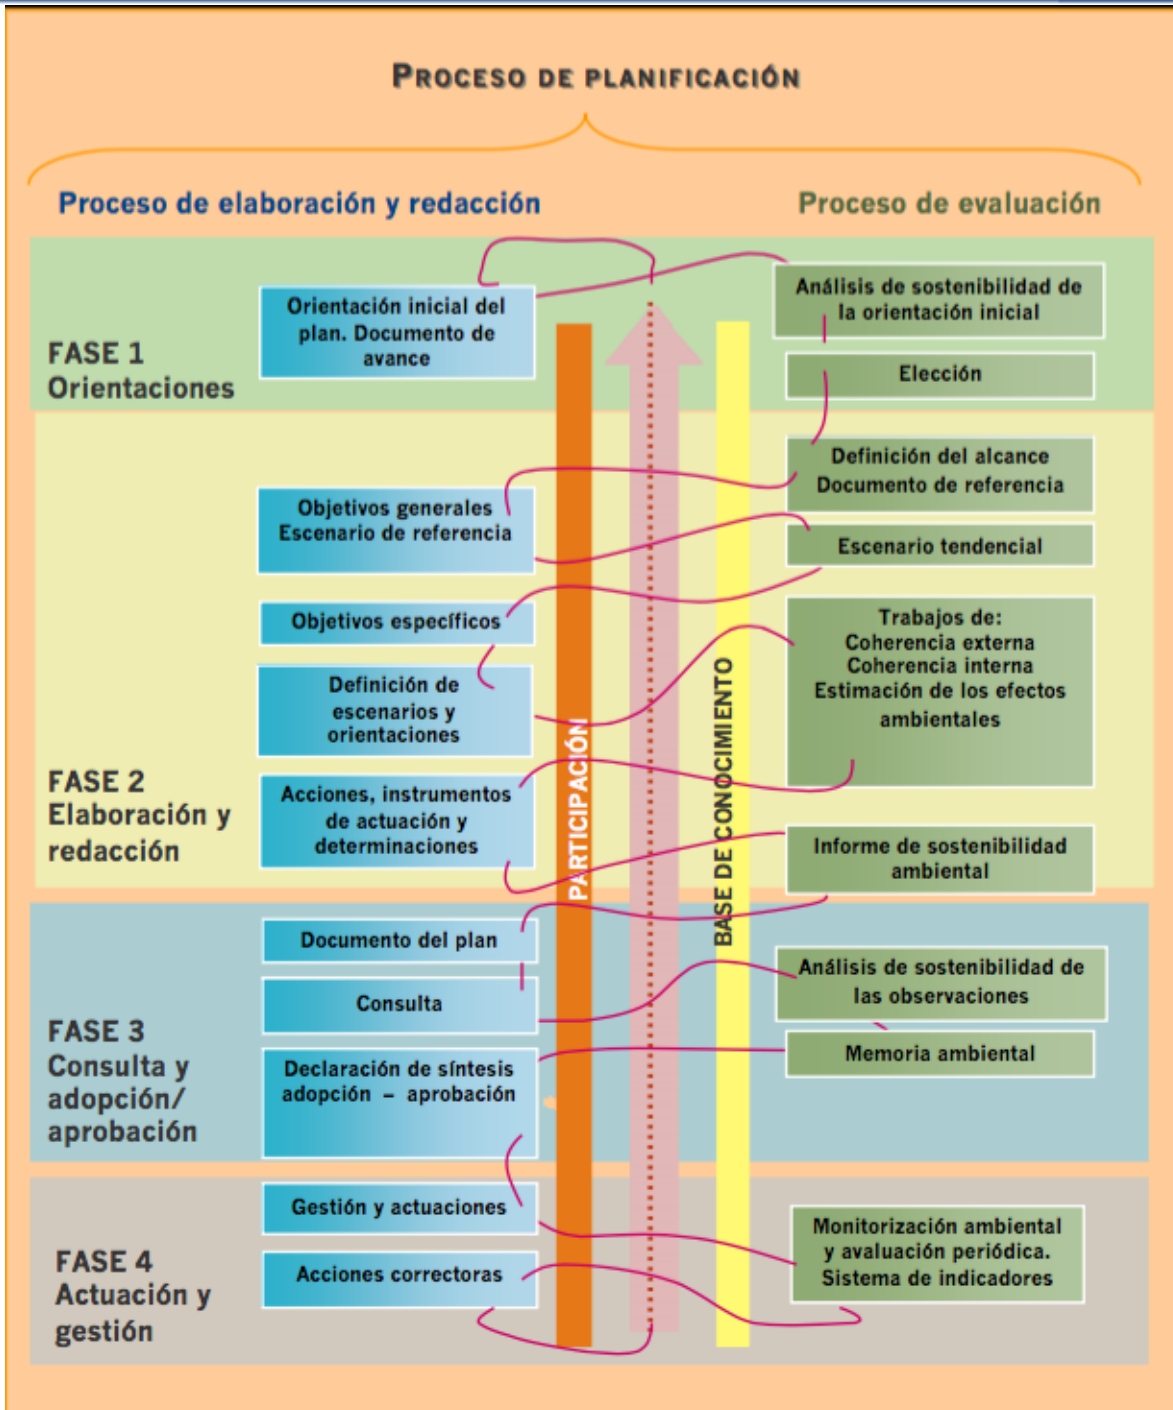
PROCESO DE PLANIFICACIÓN

Proceso de elaboración y redacción

Proceso de evaluación

FASE 1
Orientaciones

Orientación inicial del plan. Documento de avance

Análisis de sostenibilidad de la orientación inicial

Elección

Definición del alcance
Documento de referencia

FASE 2
Elaboración y redacción

Objetivos generales
Escenario de referencia

Escenario tendencial

Objetivos específicos

Definición de escenarios y orientaciones

Trabajos de:
Coherencia externa
Coherencia interna
Estimación de los efectos ambientales

Acciones, instrumentos de actuación y determinaciones

Informe de sostenibilidad ambiental

PARTICIPACIÓN

BASE DE CONOCIMIENTO

FASE 3
Consulta y adopción/ aprobación

Documento del plan

Consulta

Análisis de sostenibilidad de las observaciones

Declaración de síntesis adopción – aprobación

Memoria ambiental

FASE 4
Actuación y gestión

Gestión y actuaciones

Acciones correctoras

Monitorización ambiental y evaluación periódica.
Sistema de indicadores